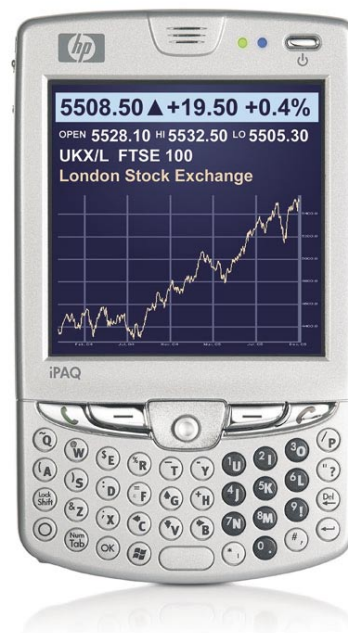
hp

5508.50 ▲ +19.50 +0.4%

OPEN 5528.10 HI 5532.50 LO 5505.30

UKX/L FTSE 100

London Stock Exchange

iPAQ

Q W E R T Y U I O P
A S D F G H J K L
Lock Shift Z X C V B N M
Num Tab OK

1 2 3 4 5 6 7 8 9 0 #

Del